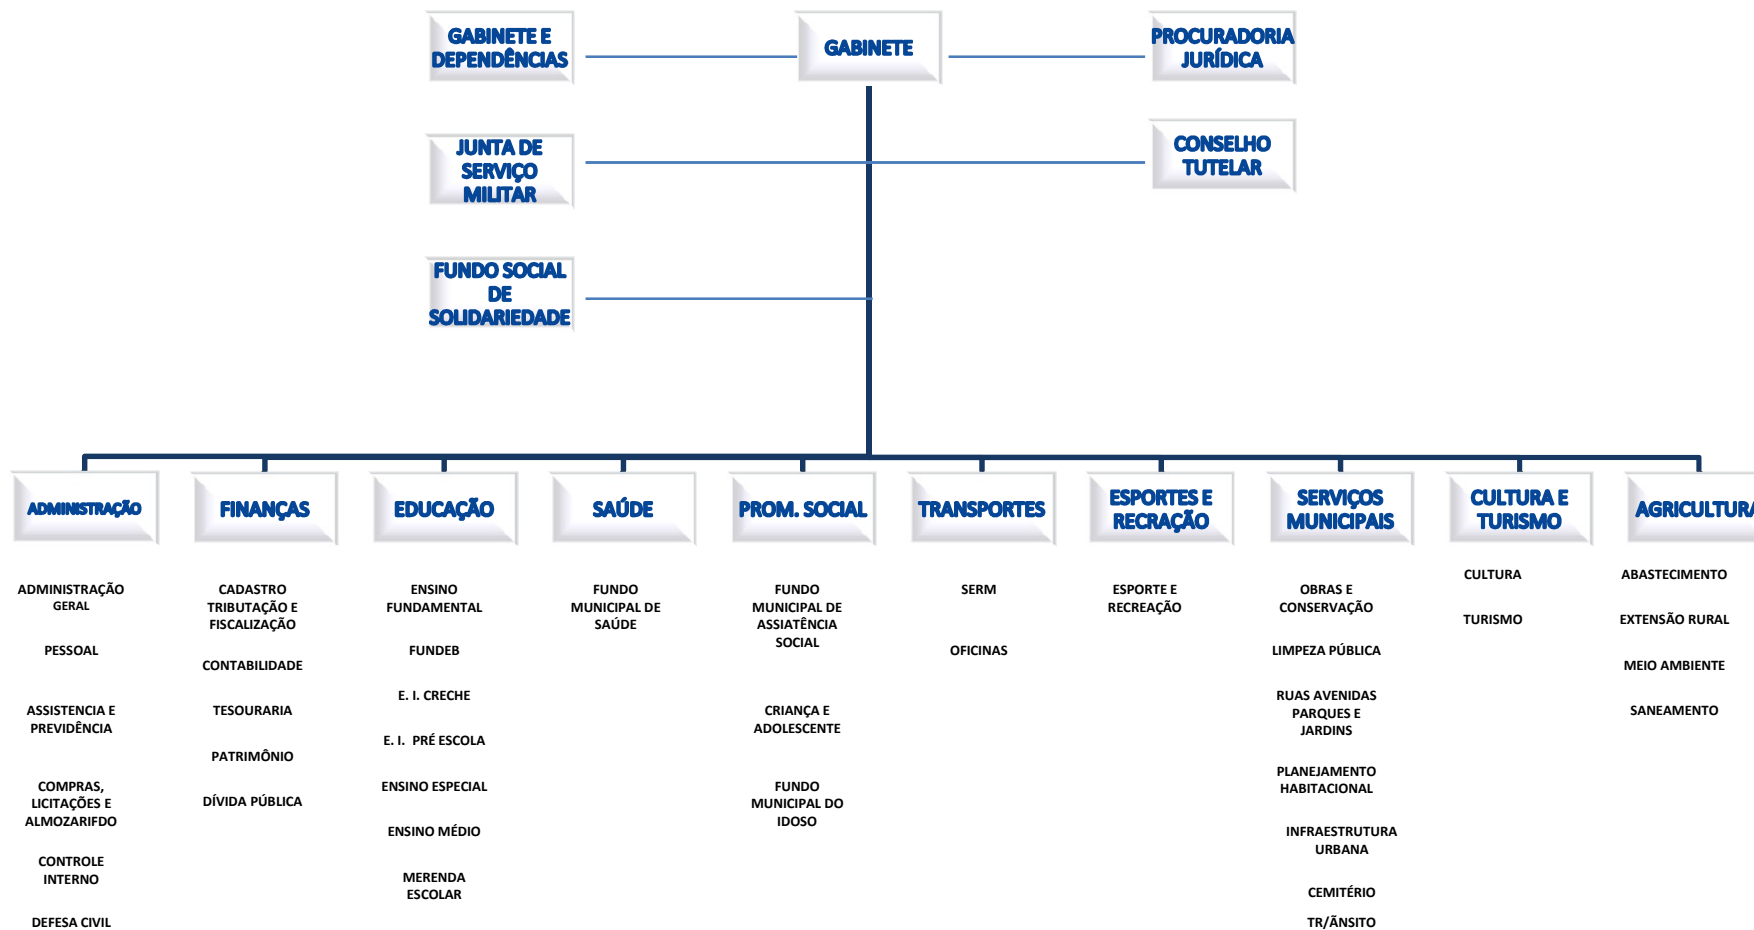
GABINETE E DEPENDÊNCIAS

GABINETE

PROCURADORIA JURÍDICA

JUNTA DE SERVIÇO MILITAR

CONSELHO TUTELAR

FUNDO SOCIAL DE SOLIDARIEDADE

ADMINISTRAÇÃO

ADMINISTRAÇÃO GERAL

PESSOAL

ASSISTENCIA E PREVIDÊNCIA

COMPRAS, LICITAÇÕES E ALMOZARIFDO

CONTROLE INTERNO

DEFESA CIVIL

FINANÇAS

CADASTRO TRIBUTAÇÃO E FISCALIZAÇÃO

CONTABILIDADE

TESOURARIA

PATRIMÔNIO

DÍVIDA PÚBLICA

EDUCAÇÃO

ENSINO FUNDAMENTAL

FUNDEB

E. I. CRECHE

E. I. PRÉ ESCOLA

ENSINO ESPECIAL

ENSINO MÉDIO

MERENDA ESCOLAR

SAÚDE

FUNDO MUNICIPAL DE SAÚDE

PROM. SOCIAL

FUNDO MUNICIPAL DE ASSIATÊNCIA SOCIAL

CRIANÇA E ADOLESCENTE

FUNDO MUNICIPAL DO IDOSO

TRANSPORTES

SERM

OFICINAS

ESPORTES E RECRAÇÃO

ESPORTE E RECREAÇÃO

SERVIÇOS MUNICIPAIS

OBRAS E CONSERVAÇÃO

LIMPEZA PÚBLICA

RUAS AVENIDAS PARQUES E JARDINS

PLANEJAMENTO HABITACIONAL

INFRAESTRUTURA URBANA

CEMITÉRIO

TR/ÂNSITO

CULTURA E TURISMO

CULTURA

TURISMO

AGRICULTURA

ABASTECIMENTO

EXTENSÃO RURAL

MEIO AMBIENTE

SANEAMENTO